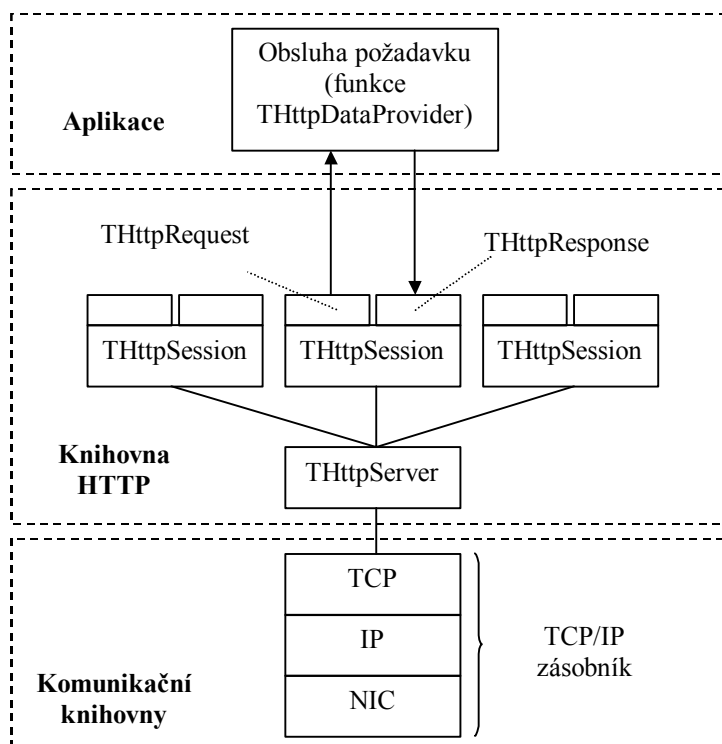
Obsluha požadavku (funkce THttpDataProvider)

Aplikace

THttpRequest

THttpResponse

THttpSession

THttpSession

THttpSession

Knihovna HTTP

THttpServer

TCP

IP

NIC

TCP/IP zásobník

Komunikační knihovny